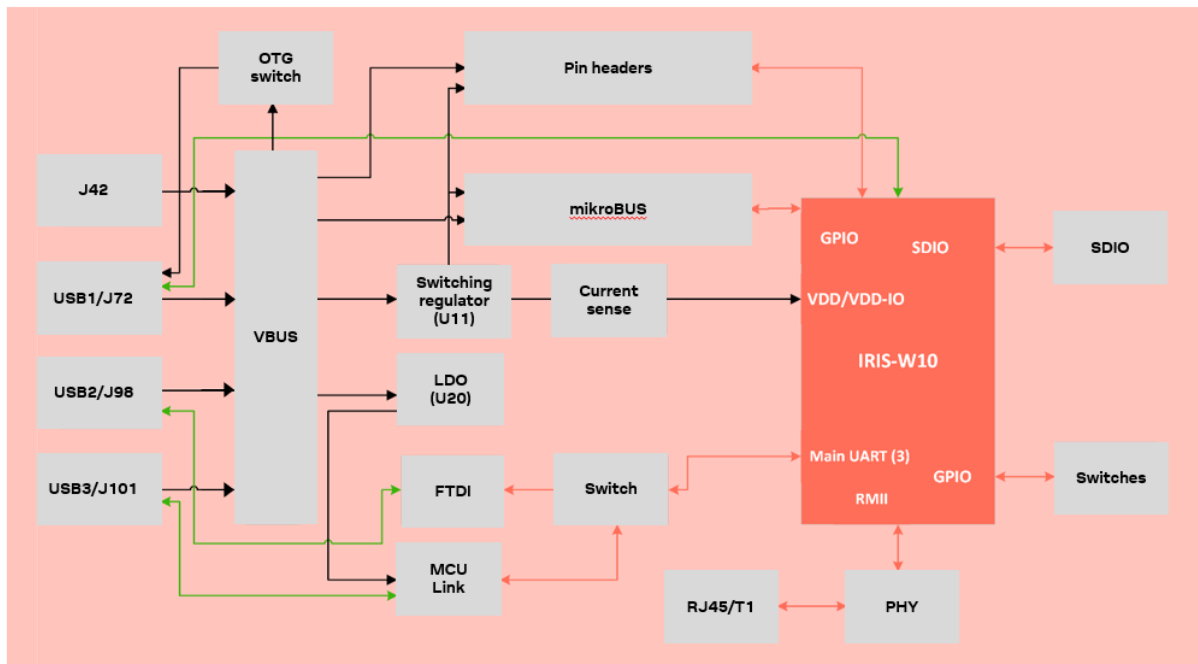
OTG switch

Pin headers

J42

mikroBUS

GPIO

SDIO

SDIO

USB1/J72

VBUS

Switching regulator (U11)

Current sense

VDD/VDD-IO

IRIS-W10

USB2/J98

LDO (U20)

Main UART (3)

GPIO

Switches

USB3/J101

FTDI

Switch

RMII

MCU Link

RJ45/T1

PHY